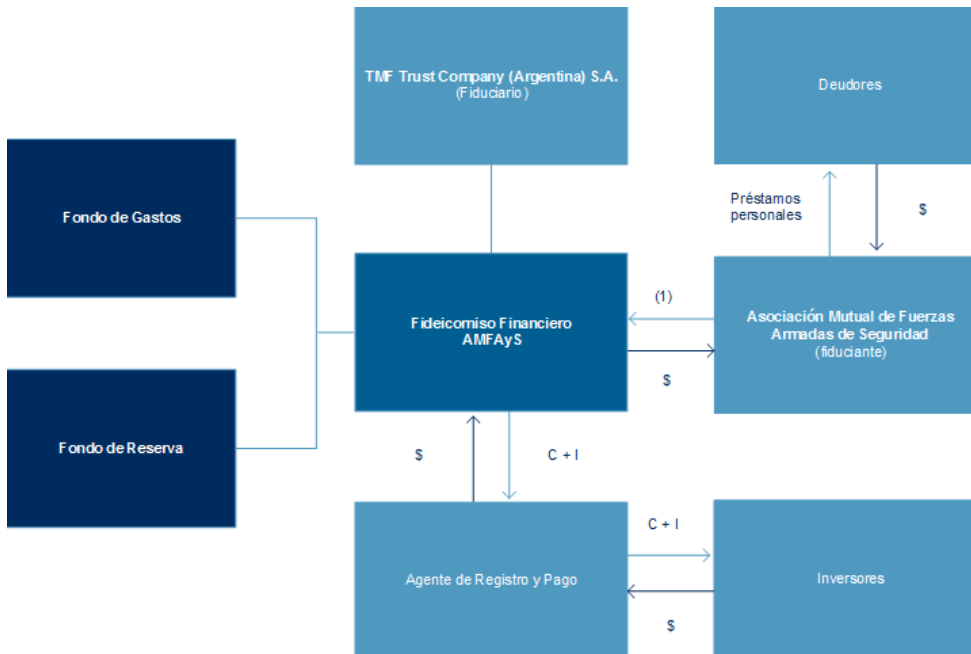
TMF Trust Company (Argentina) S.A.
(Fiduciario)

Deudores

Préstamos personales

$

Fondo de Gastos

Fideicomiso Financiero AMFAyS

(1)

Asociación Mutual de Fuerzas Armadas de Seguridad
(fiduciante)

$

Fondo de Reserva

$

C + I

C + I

Agente de Registro y Pago

Inversores

$